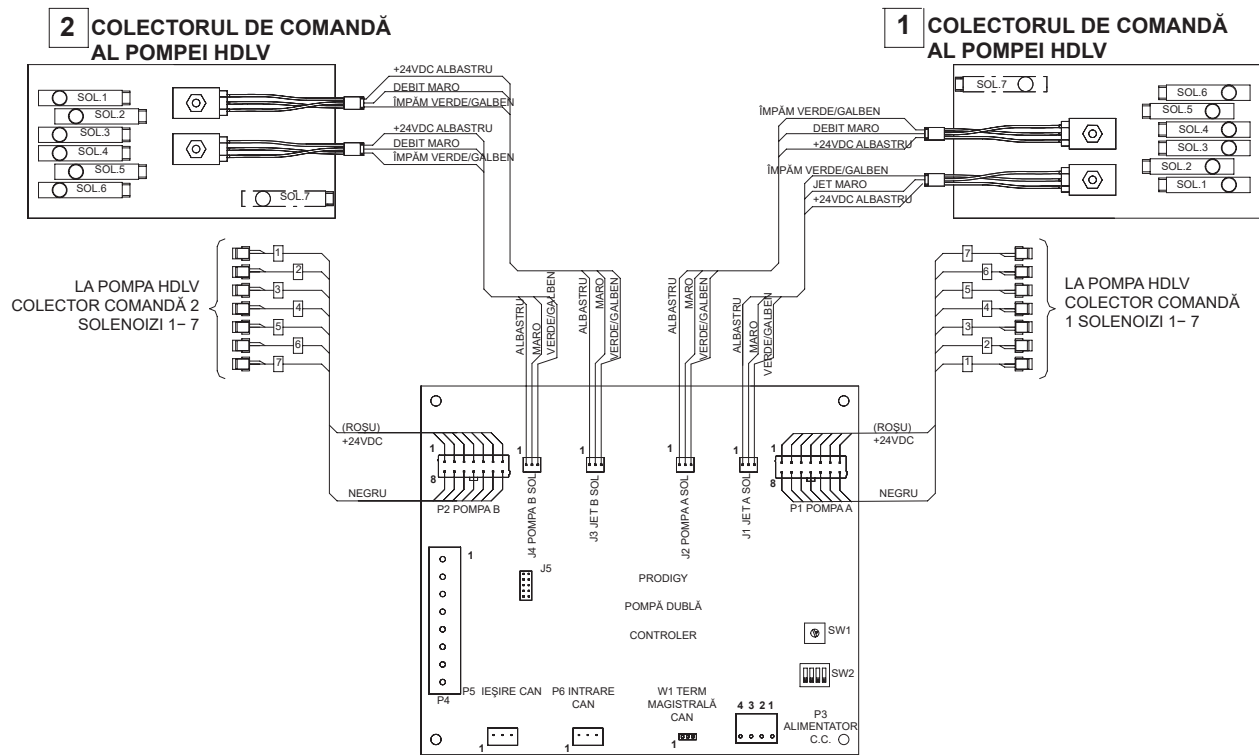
2 COLECTORUL DE COMANDĂ AL POMPEI HDLV

1 COLECTORUL DE COMANDĂ AL POMPEI HDLV

SOL.1
SOL.2
SOL.3
SOL.4
SOL.5
SOL.6
SOL.7

+24VDC ALBASTRU
DEBIT MARO
ÎMPĂM VERDE/GALBEN
+24VDC ALBASTRU
DEBIT MARO
ÎMPĂM VERDE/GALBEN

SOL.7
SOL.6
SOL.5
SOL.4
SOL.3
SOL.2
SOL.1

ÎMPĂM VERDE/GALBEN
DEBIT MARO
+24VDC ALBASTRU
ÎMPĂM VERDE/GALBEN
JET MARO
+24VDC ALBASTRU

LA POMPA HDLV COLECTOR COMANDĂ 2 SOLENOIZI 1– 7

1
2
3
4
5
6
7

ALBASTRU
MARO
VERDE/GALBEN
ALBASTRU
MARO
VERDE/GALBEN
ALBASTRU
MARO
VERDE/GALBEN
ALBASTRU
MARO
VERDE/GALBEN

7
6
5
4
3
2
1

LA POMPA HDLV COLECTOR COMANDĂ 1 SOLENOIZI 1– 7

(ROȘU) +24VDC
1
8
NEGRU
P2 POMPA B
1
J4 POMPA B SOL
1
J3 JET B SOL
1
J2 POMPA A SOL
1
J1 JET A SOL
1
8
P1 POMPA A
(ROȘU) +24VDC
NEGRU

1
J5
PRODIGY
POMPĂ DUBLĂ
CONTROLER
SW1
SW2
P4
P5 IEȘIRE CAN
1
P6 INTRARE CAN
1
W1 TERM MAGISTRALĂ CAN
1
4 3 2 1
P3 ALIMENTATOR C.C.